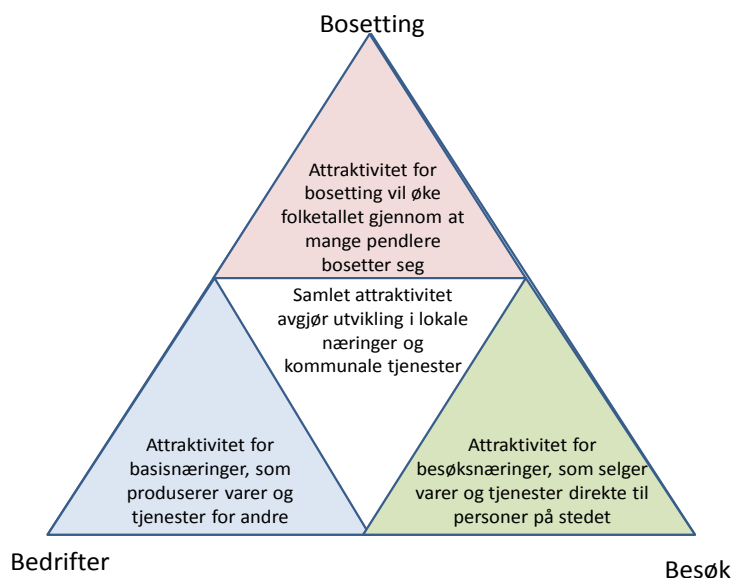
Bosetting

Attraktivitet for bosetting vil øke folketallet gjennom at mange pendlere bosetter seg

Samlet attraktivitet avgjør utvikling i lokale næringer og kommunale tjenester

Attraktivitet for basisnæringer, som produserer varer og tjenester for andre

Attraktivitet for besøksnæringer, som selger varer og tjenester direkte til personer på stedet

Bedrifter

Besøk